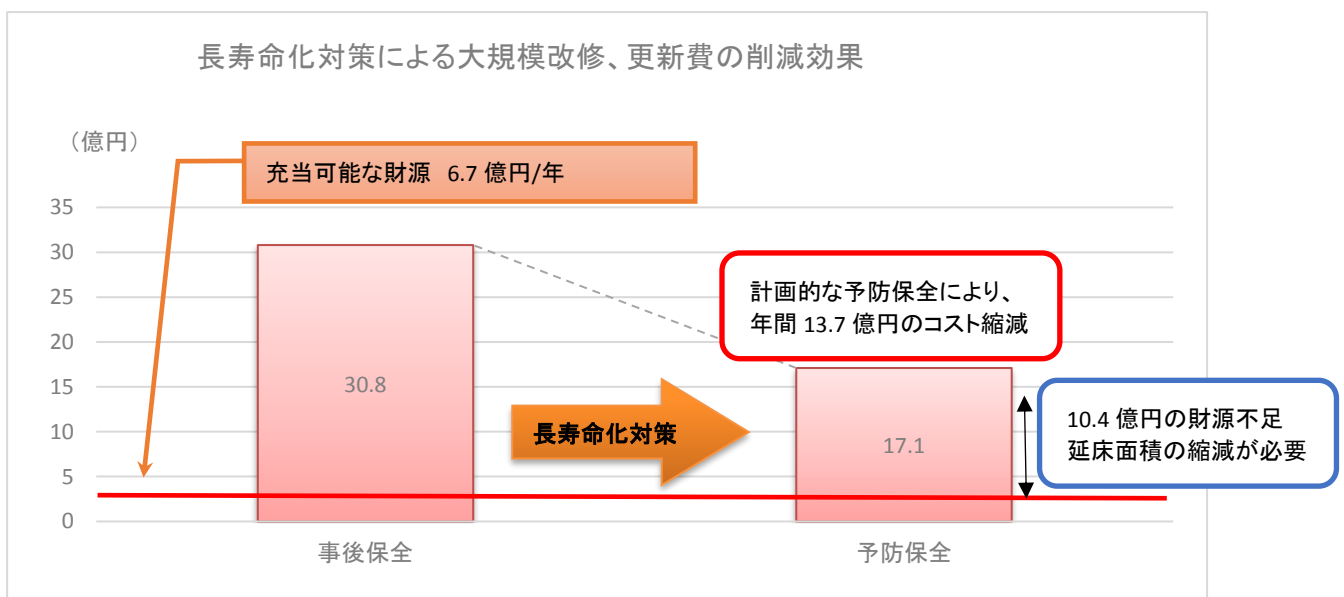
長寿命化対策による大規模改修、更新費の削減効果

（億円）

充当可能な財源　6.7 億円/年

35
30
25
20
15
10
5
0

30.8

長寿命化対策

計画的な予防保全により、
年間 13.7 億円のコスト縮減

17.1

10.4 億円の財源不足
延床面積の縮減が必要

事後保全

予防保全